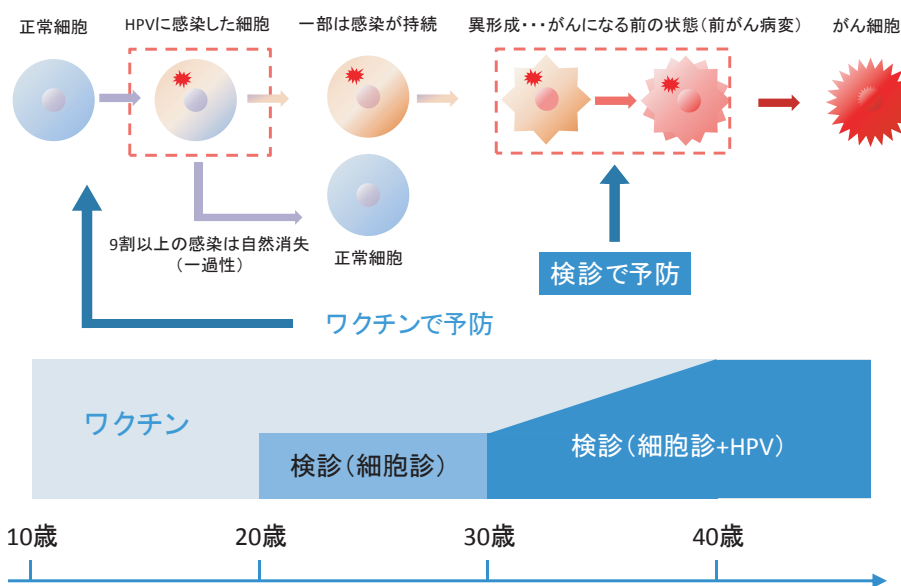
正常細胞

HPVに感染した細胞

一部は感染が持続

異形成・・・がんになる前の状態（前がん病変）

がん細胞

9割以上の感染は自然消失（一過性）

正常細胞

検診で予防

ワクチンで予防

ワクチン

検診（細胞診）

検診（細胞診+HPV）

10歳

20歳

30歳

40歳